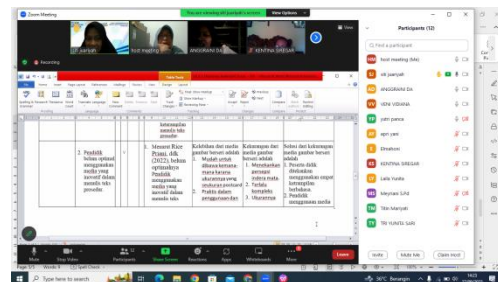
Zoom Meeting

You are viewing eli juariyah's screen  View Options

eli juariyah  host meeting  ANGGRIANI DA  KENTINA SIREGAR

Recording

Participants (12)

Find a participant

host meeting (Me)
eli juariyah
ANGGRIANI DA
VENI VIRIANA
yatri panca
ayri yani
Elmahoni
KENTINA SIREGAR
Lella Yunita
kasyman CAB
Tibin Mariyah
TRI YUNITA SARI

Invite  Mute All  Claim Host

| | | | | | |
|---|---|---|---|---|---|
| | | | keterampilan menulis teks prosedur | | |
| 2. | Pendidik belum optimal menggunakan media yang inovatif dalam menulis teks prosedur | 1. | Menurut Rice Pratami, dkk (2022), belum optimalnya Pendidik menggunakan media yang inovatif dalam menulis teks | Kelebihan dari media gambar berseri adalah 1. Mudah untuk dibawa kemana mana karena ukurannya yang seukuran postcard 2. Praktis dalam penggunaannya | Kekurangan dari media gambar berseri adalah 1. Memerlukan persiapan yang matang 2. Terlalu kompleks 3. Ukurannya | Solusi dari kekurangan media gambar berseri adalah 1. Peserta didik dibimbing menggunakan empat keterampilan berbahasa 2. Pendidik menggunakan media |

Page 3 of 5  Words: 0  Spell Check

Mute  Stop Video  Participants  Share Screen  Reactions  Apps  Whiteboards  More  Leave

Type here to search

26°C Berawan